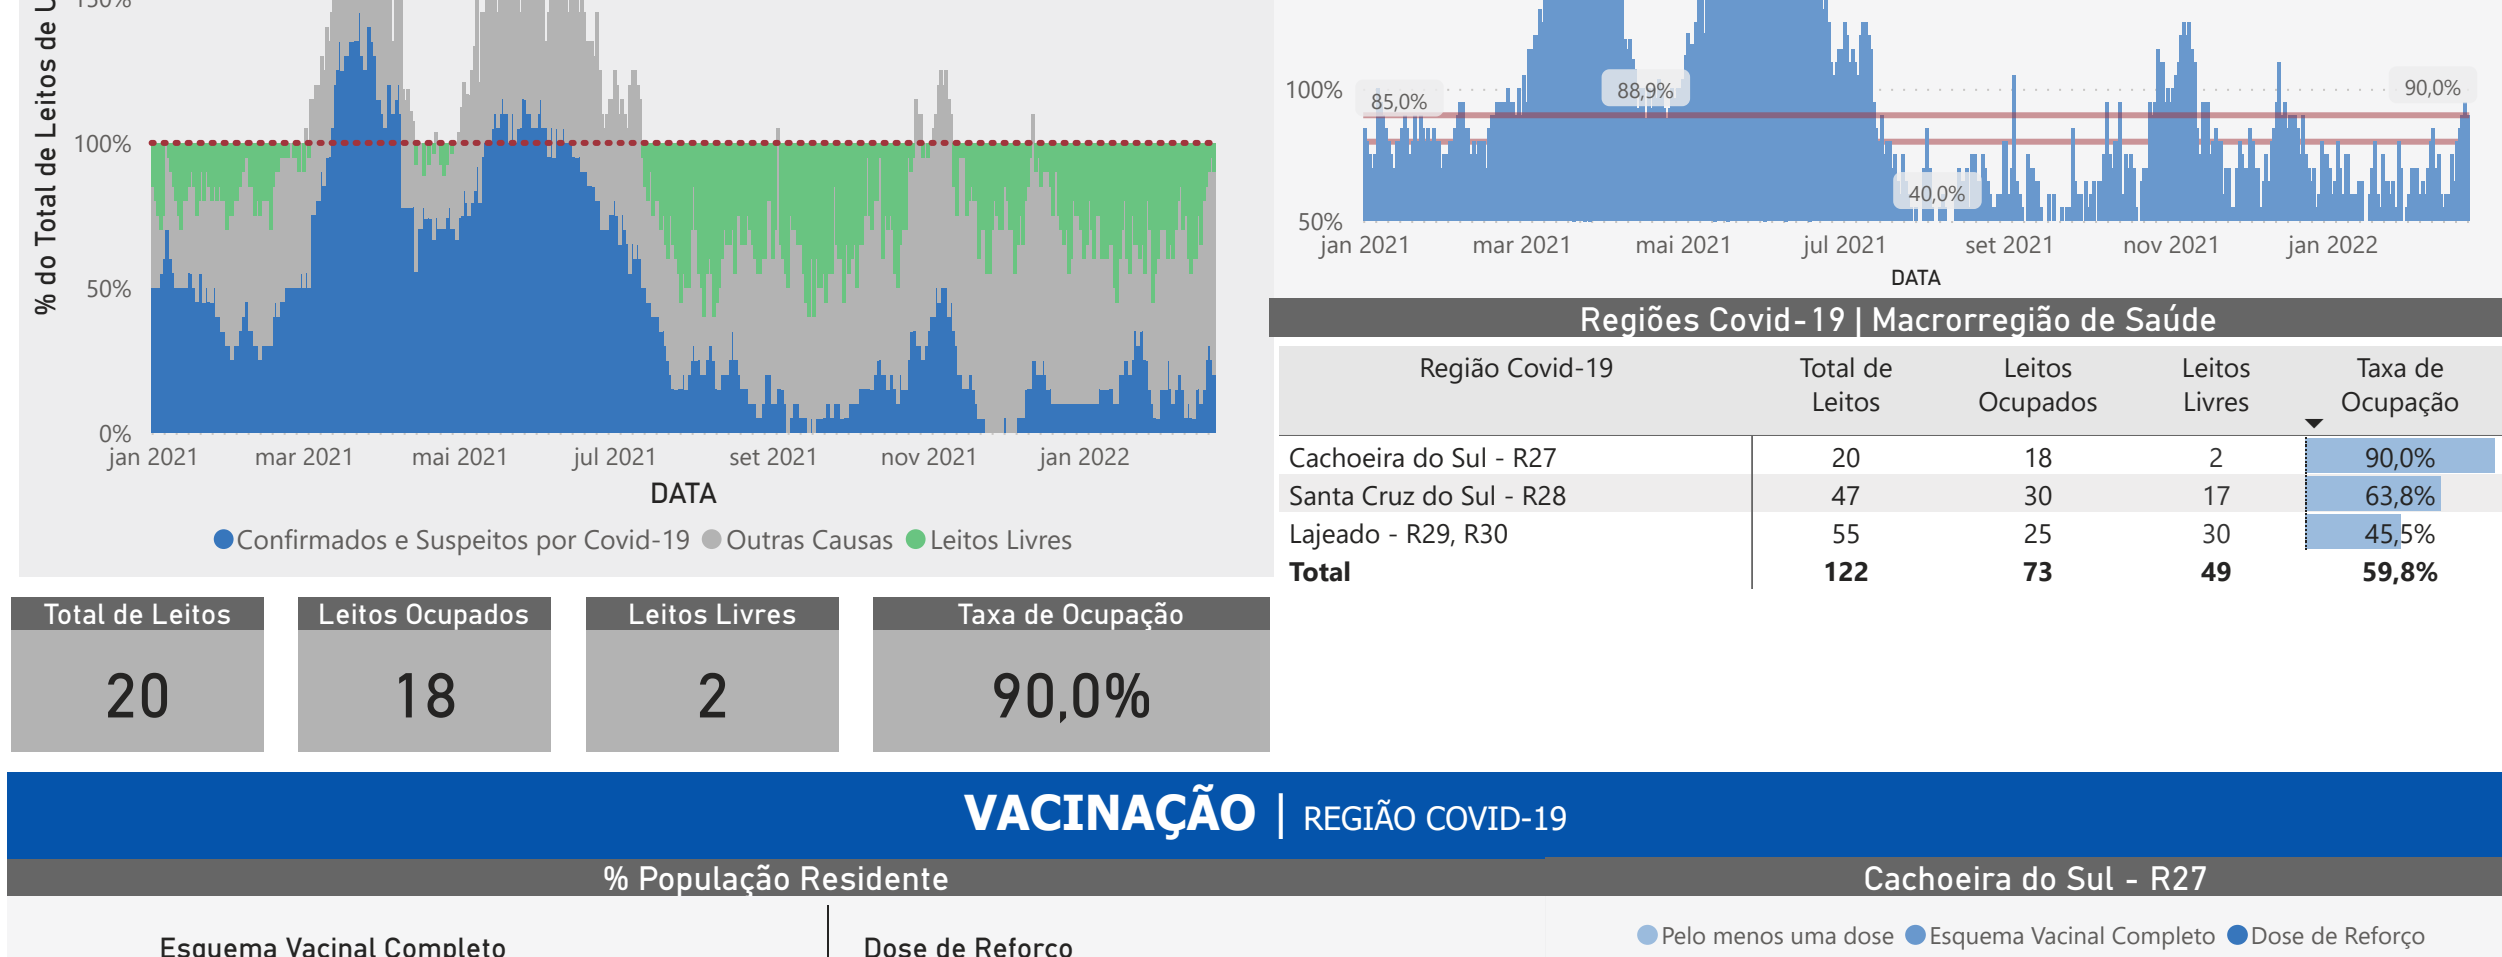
% do Total de Leitos de U

150%

100%

50%

0%

jan 2021 mar 2021 mai 2021 jul 2021 set 2021 nov 2021 jan 2022

DATA

Confirmados e Suspeitos por Covid-19 Outras Causas Leitos Livres

100%

50%

85,0%

88,9%

40,0%

90,0%

jan 2021 mar 2021 mai 2021 jul 2021 set 2021 nov 2021 jan 2022

DATA

Regiões Covid-19 | Macrorregião de Saúde

| Região Covid-19 | Total de Leitos | Leitos Ocupados | Leitos Livres | Taxa de Ocupação |
|---|---|---|---|---|
| Cachoeira do Sul - R27 | 20 | 18 | 2 | 90,0% |
| Santa Cruz do Sul - R28 | 47 | 30 | 17 | 63,8% |
| Lajeado - R29, R30 | 55 | 25 | 30 | 45,5% |
| **Total** | **122** | **73** | **49** | **59,8%** |

Total de Leitos
20

Leitos Ocupados
18

Leitos Livres
2

Taxa de Ocupação
90,0%

VACINAÇÃO | REGIÃO COVID-19

% População Residente

Esquema Vacinal Completo

Dose de Reforço

Cachoeira do Sul - R27

Pelo menos uma dose Esquema Vacinal Completo Dose de Reforço